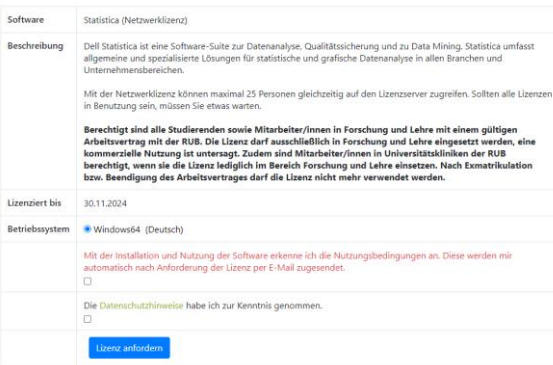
| | |
|---|---|
| Software | Statistica (Netzwerklizenz) |
| Beschreibung | Dell Statistica ist eine Software-Suite zur Datenanalyse, Qualitätssicherung und zu Data Mining. Statistica umfasst allgemeine und spezialisierte Lösungen für statistische und grafische Datenanalyse in allen Branchen und Unternehmensbereichen. Mit der Netzwerklizenz können maximal 25 Personen gleichzeitig auf den Lizenzserver zugreifen. Sollten alle Lizenzen in Benutzung sein, müssen Sie etwas warten. **Berechtigt sind alle Studierenden sowie Mitarbeiter/innen in Forschung und Lehre mit einem gültigen Arbeitsvertrag mit der RUB. Die Lizenz darf ausschließlich in Forschung und Lehre eingesetzt werden, eine kommerzielle Nutzung ist untersagt. Zudem sind Mitarbeiter/innen in Universitätskliniken der RUB berechtigt, wenn sie die Lizenz lediglich im Bereich Forschung und Lehre einsetzen. Nach Exmatrikulation bzw. Beendigung des Arbeitsvertrages darf die Lizenz nicht mehr verwendet werden.** |
| Lizenziert bis | 30.11.2024 |
| Betriebssystem | Windows64 (Deutsch) |
| | Mit der Installation und Nutzung der Software erkenne ich die Nutzungsbedingungen an. Diese werden mir automatisch nach Anforderung der Lizenz per E-Mail zugesendet. |
| | Die Datenschutzhinweise habe ich zur Kenntnis genommen. |
| | Lizenz anfordern |